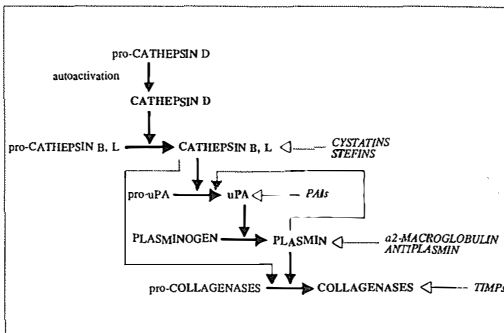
pro-CATHEPSIN D

autoactivation

CATHEPSIN D

pro-CATHEPSIN B, L

CATHEPSIN B, L

CYSTATINS
STEFINS

pro-uPA

uPA

PAIs

PLASMINOGEN

PLASMIN

a2-MACROGLOBULIN
ANTIPLASMIN

pro-COLLAGENASES

COLLAGENASES

TIMPs